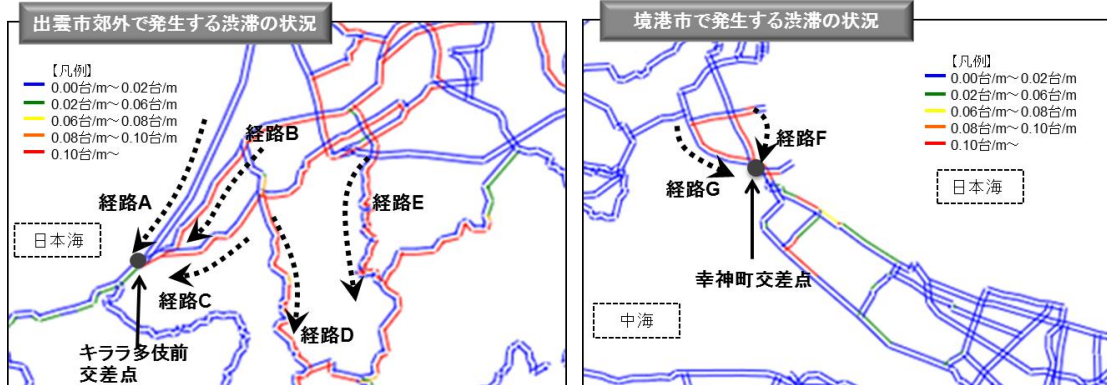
出雲市郊外で発生する渋滞の状況

【凡例】
0.00台/m～0.02台/m
0.02台/m～0.06台/m
0.06台/m～0.08台/m
0.08台/m～0.10台/m
0.10台/m～

経路A
経路B
経路C
経路D
経路E
日本海
キララ多伎前交差点

境港市で発生する渋滞の状況

【凡例】
0.00台/m～0.02台/m
0.02台/m～0.06台/m
0.06台/m～0.08台/m
0.08台/m～0.10台/m
0.10台/m～

経路F
経路G
日本海
幸神町交差点
中海